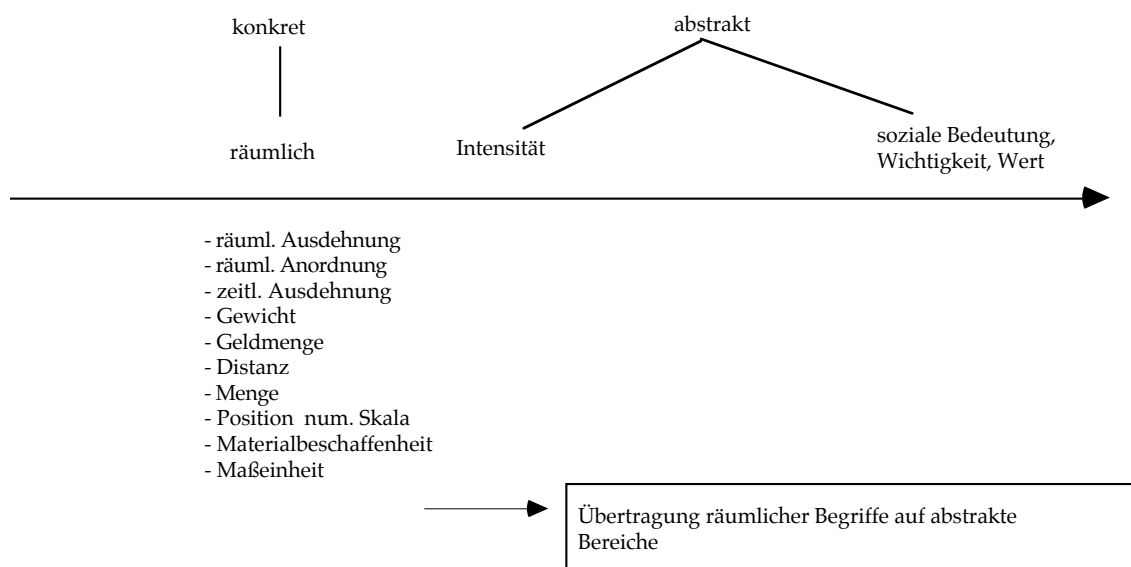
konkret

räumlich

abstrakt

Intensität

soziale Bedeutung, Wichtigkeit, Wert

- räuml. Ausdehnung
- räuml. Anordnung
- zeitl. Ausdehnung
- Gewicht
- Geldmenge
- Distanz
- Menge
- Position num. Skala
- Materialbeschaffenheit
- Maßeinheit

Übertragung räumlicher Begriffe auf abstrakte Bereiche